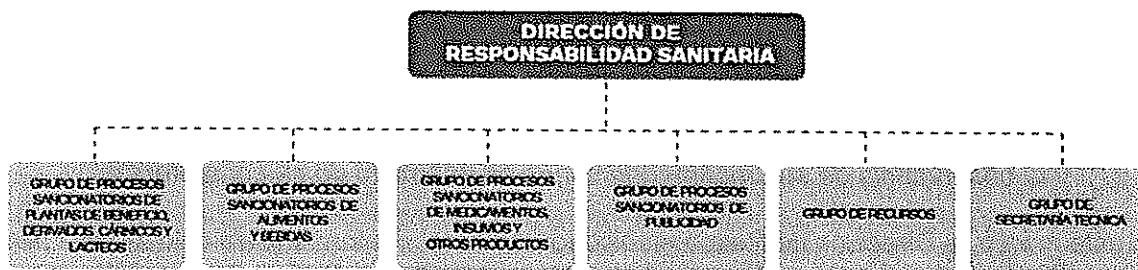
DIRECCIÓN DE RESPONSABILIDAD SANITARIA

GRUPO DE PROCESOS SANCIONATORIOS DE PLANTAS DE BENEFICIO, DERIVADOS CARNICOS Y LACTEOS

GRUPO DE PROCESOS SANCIONATORIOS DE ALIMENTOS Y BEBIDAS

GRUPO DE PROCESOS SANCIONATORIOS DE MEDICAMENTOS, INSUMOS Y OTROS PRODUCTOS

GRUPO DE PROCESOS SANCIONATORIOS DE PUBLICIDAD

GRUPO DE RECURSOS

GRUPO DE SECRETARÍA TECNICA